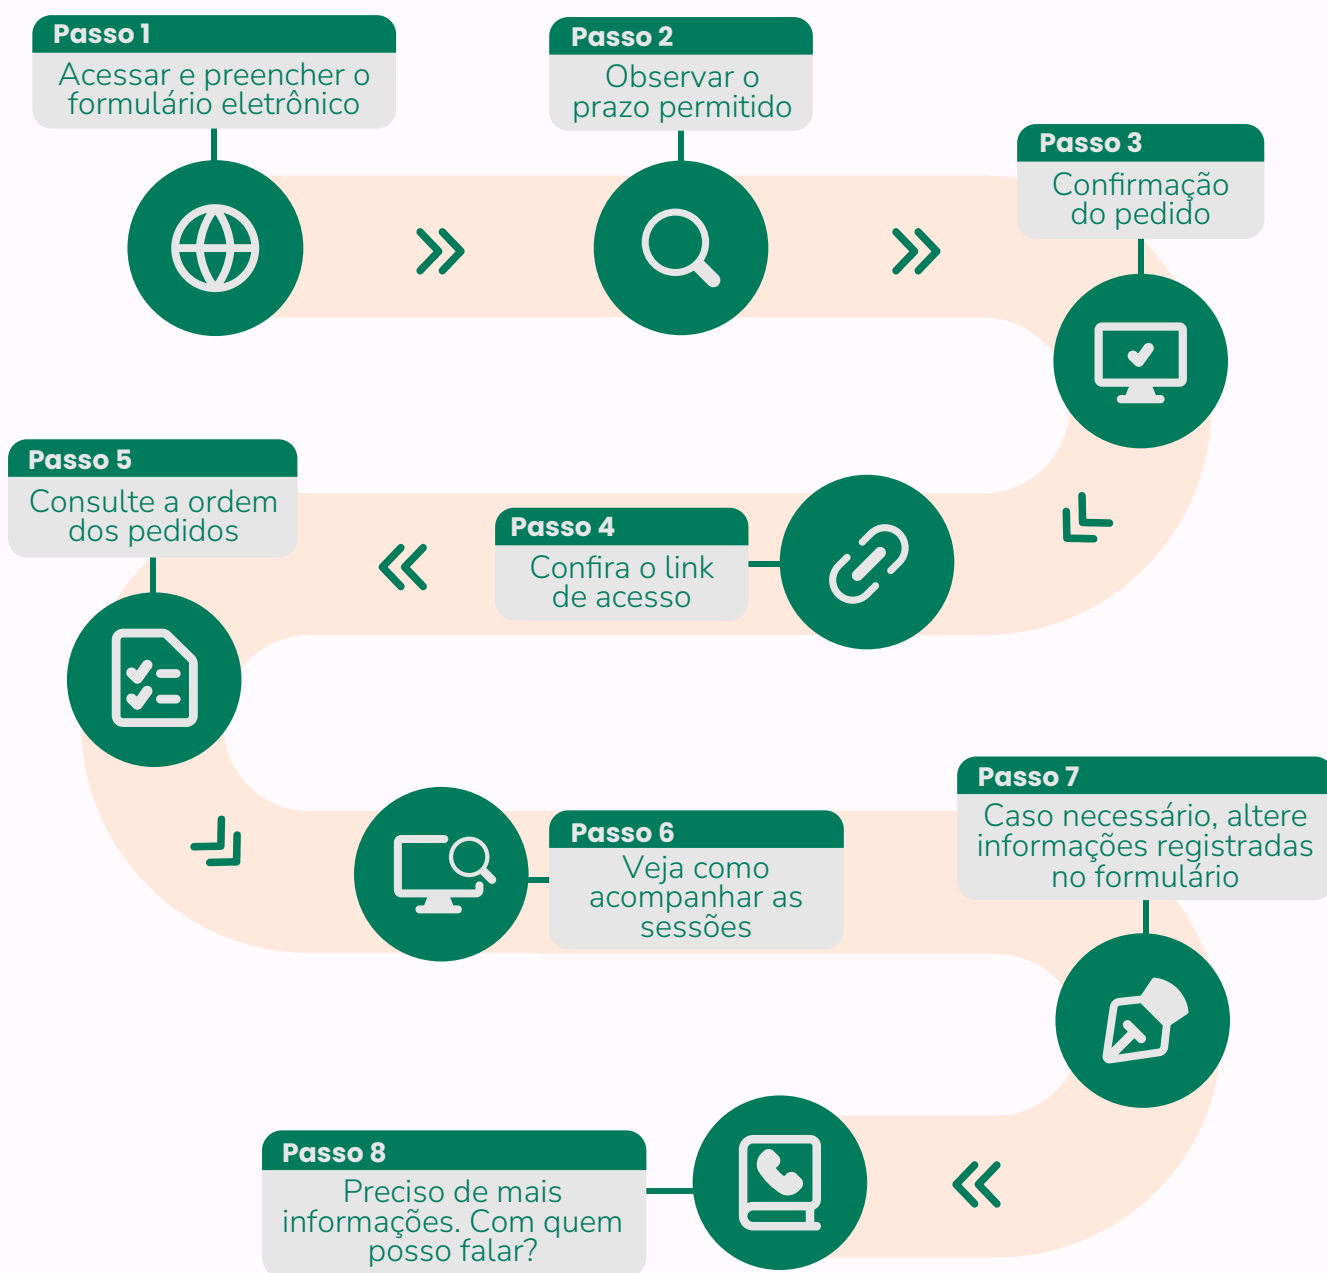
Passo 1
Acessar e preencher o formulário eletrônico

Passo 2
Observar o prazo permitido

Passo 3
Confirmação do pedido

Passo 4
Confira o link de acesso

Passo 5
Consulte a ordem dos pedidos

Passo 6
Veja como acompanhar as sessões

Passo 7
Caso necessário, altere informações registradas no formulário

Passo 8
Preciso de mais informações. Com quem posso falar?